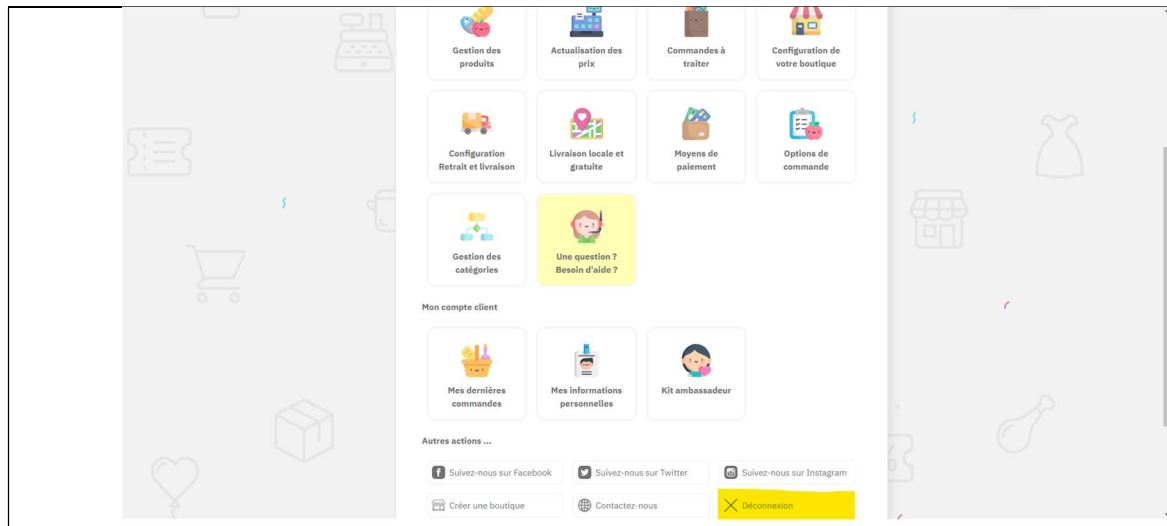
Gestion des produits

Actualisation des prix

Commandes à traiter

Configuration de votre boutique

Configuration Retrait et livraison

Livraison locale et gratuite

Moyens de paiement

Options de commande

Gestion des catégories

Une question ? Besoin d'aide ?

Mon compte client

Mes dernières commandes

Mes informations personnelles

Kit ambassadeur

Autres actions ...

Suivez-nous sur Facebook

Suivez-nous sur Twitter

Suivez-nous sur Instagram

Créer une boutique

Contactez-nous

Déconnexion